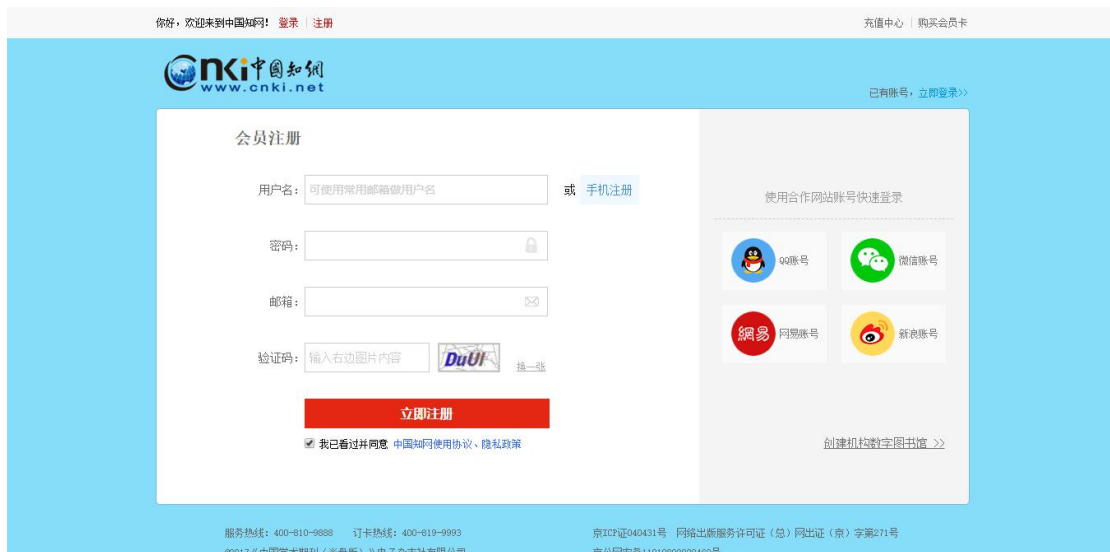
你好，欢迎来到中国知网！ 登录 | 注册

充值中心 | 购买会员卡

CNKI中国知网
www.cnki.net

已有账号，立即登录>>

会员注册

用户名： 可使用常用邮箱做用户名

或 手机注册

密码：

邮箱：

验证码： 输入右边图片内容 DuUi 换一张

立即注册

我已看过并同意 中国知网使用协议、隐私政策

使用合作网站账号快速登录

QQ账号

微信账号

網易 网易账号

新浪账号

创建机构数字图书馆 >>

服务热线：400-810-9888 订卡热线：400-819-9993

京ICP证040431号 网络出版服务许可证（总）网出证（京）字第271号

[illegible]

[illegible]